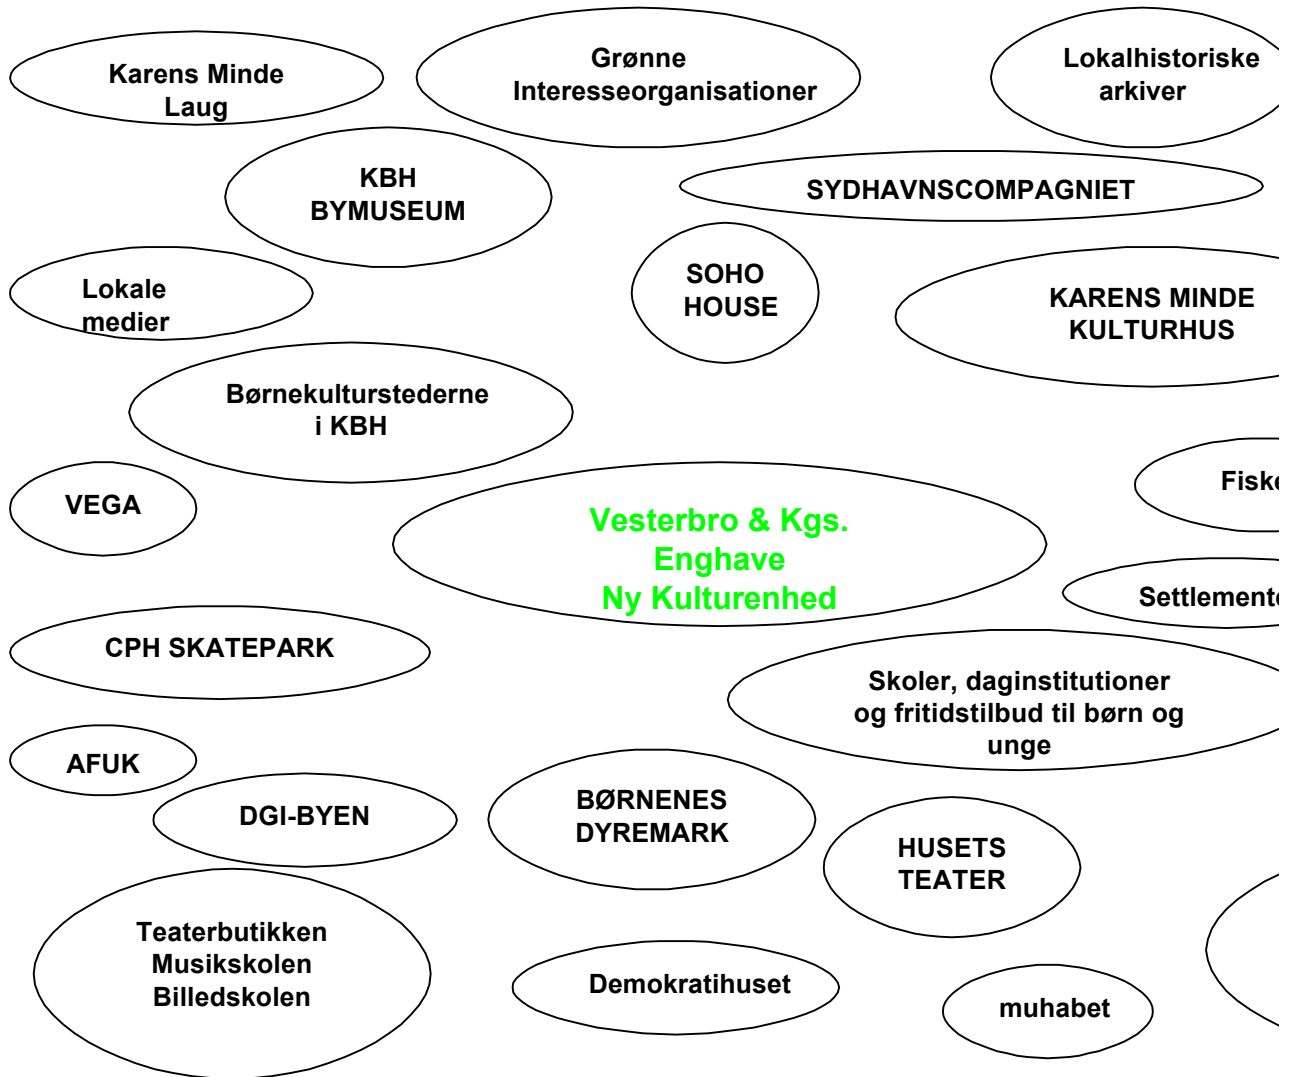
Karens Minde Laug

Grønne Interesseorganisationer

Lokalhistoriske arkiver

KBH BYMUSEUM

SYDHAVNSCOMPAGNIET

Lokale medier

SOHO HOUSE

KARENS MINDE KULTURHUS

Børnekulturstederne i KBH

Fiske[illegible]

VEGA

Vesterbro & Kgs. Enghave Ny Kulturenhed

Settlement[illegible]

CPH SKATEPARK

Skoler, daginstitutioner og fritidstilbud til børn og unge

AFUK

DGI-BYEN

BØRNENES DYREMARK

HUSETS TEATER

Teaterbutikken Musikskolen Billedskolen

Demokratihuset

muhabet